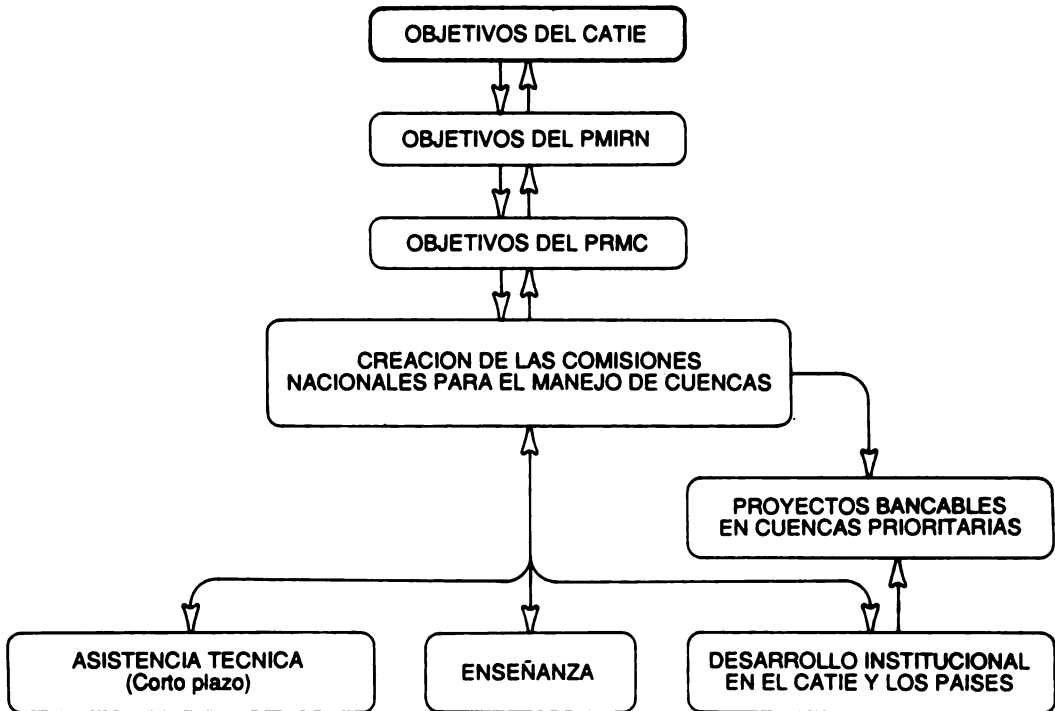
OBJETIVOS DEL CATIE

OBJETIVOS DEL PMIRN

OBJETIVOS DEL PRMC

CREACION DE LAS COMISIONES NACIONALES PARA EL MANEJO DE CUENCAS

PROYECTOS BANCABLES EN CUENCAS PRIORITARIAS

ASISTENCIA TECNICA (Corto plazo)

ENSEÑANZA

DESARROLLO INSTITUCIONAL EN EL CATIE Y LOS PAISES